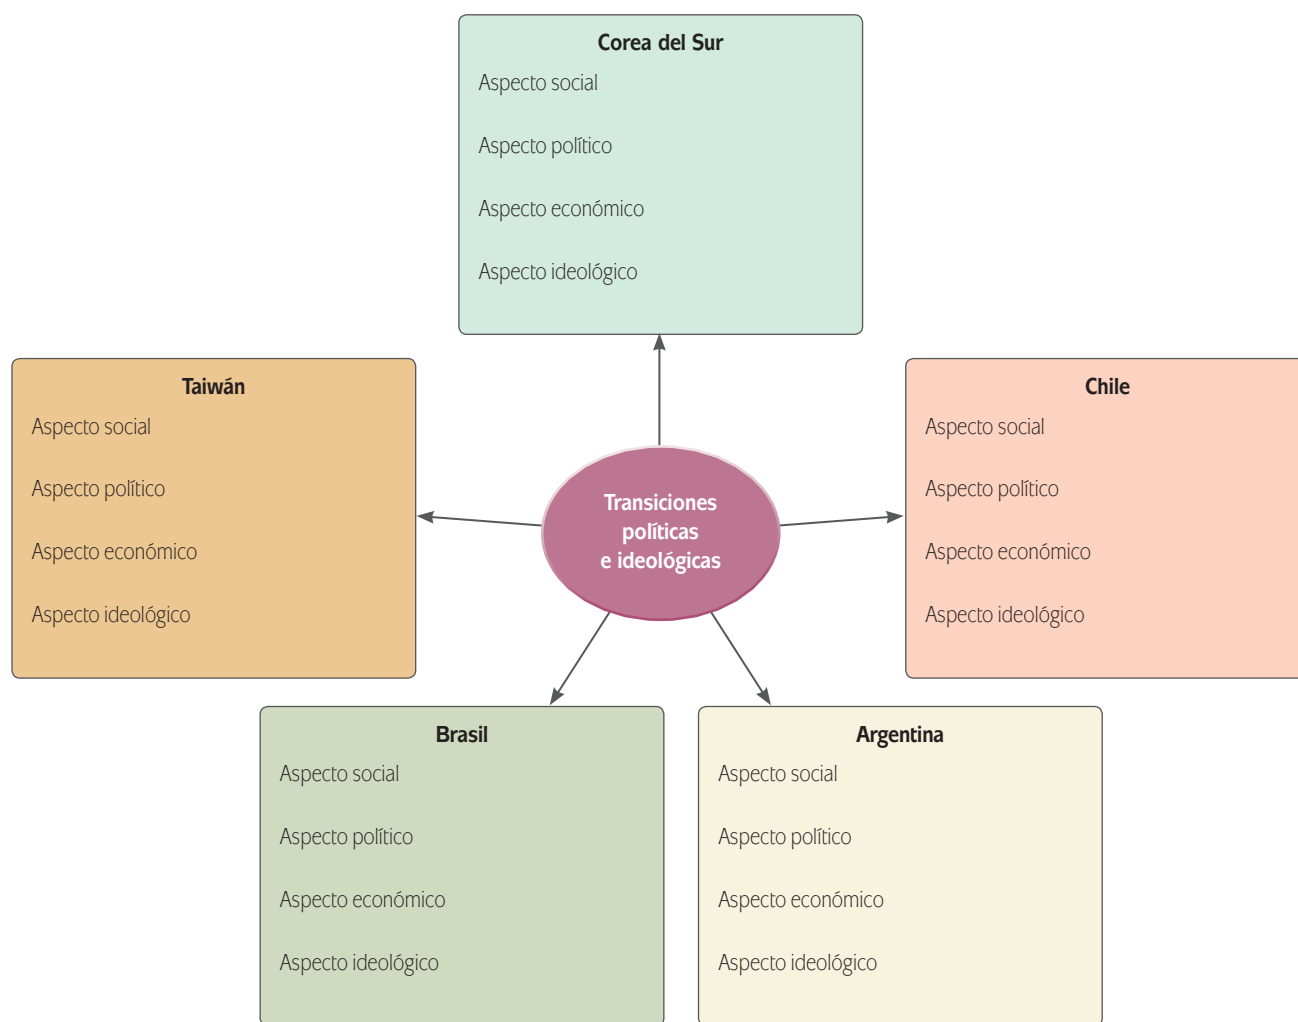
Corea del Sur
Aspecto social
Aspecto político
Aspecto económico
Aspecto ideológico

Taiwán
Aspecto social
Aspecto político
Aspecto económico
Aspecto ideológico

Transiciones políticas e ideológicas

Chile
Aspecto social
Aspecto político
Aspecto económico
Aspecto ideológico

Brasil
Aspecto social
Aspecto político
Aspecto económico
Aspecto ideológico

Argentina
Aspecto social
Aspecto político
Aspecto económico
Aspecto ideológico